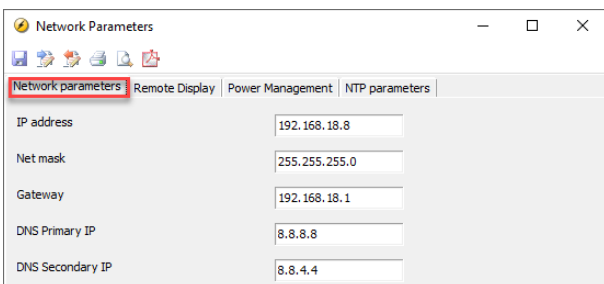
Network Parameters

Network parameters | Remote Display | Power Management | NTP parameters

IP address 192.168.18.8

Net mask 255.255.255.0

Gateway 192.168.18.1

DNS Primary IP 8.8.8.8

DNS Secondary IP 8.8.4.4